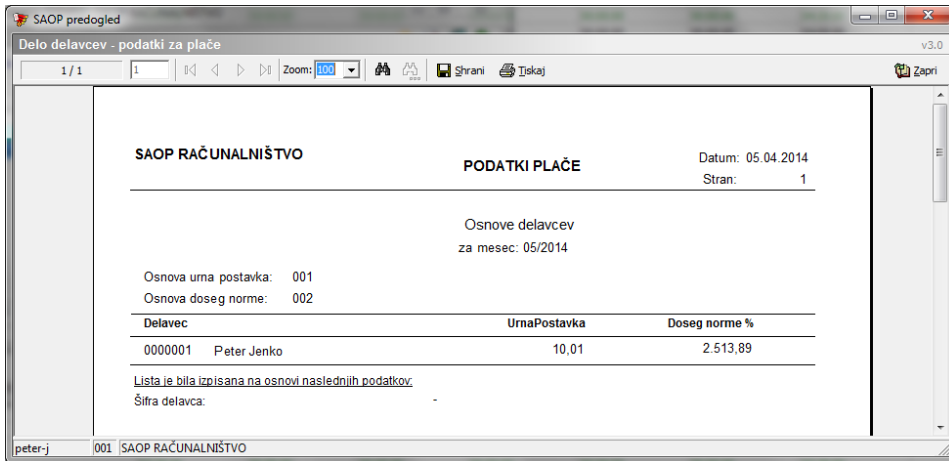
SAOP predogled

Delo delavcev - podatki za plače

v3.0

1 / 1

1

Zoom: 100

Shrani

Tiskaj

Zapri

SAOP RAČUNALNIŠTVO

PODATKI PLAČE

Datum: 05.04.2014

Stran: 1

Osnove delavcev

za mesec: 05/2014

Osnova urna postavka: 001

Osnova doseg norme: 002

| Delavec | UrnaPostavka | Doseg norme % |
|---|---|---|
| 0000001 Peter Jenko | 10,01 | 2.513,89 |

Lista je bila izpisana na osnovi naslednjih podatkov:

Šifra delavca: -

peter-j

001 SAOP RAČUNALNIŠTVO